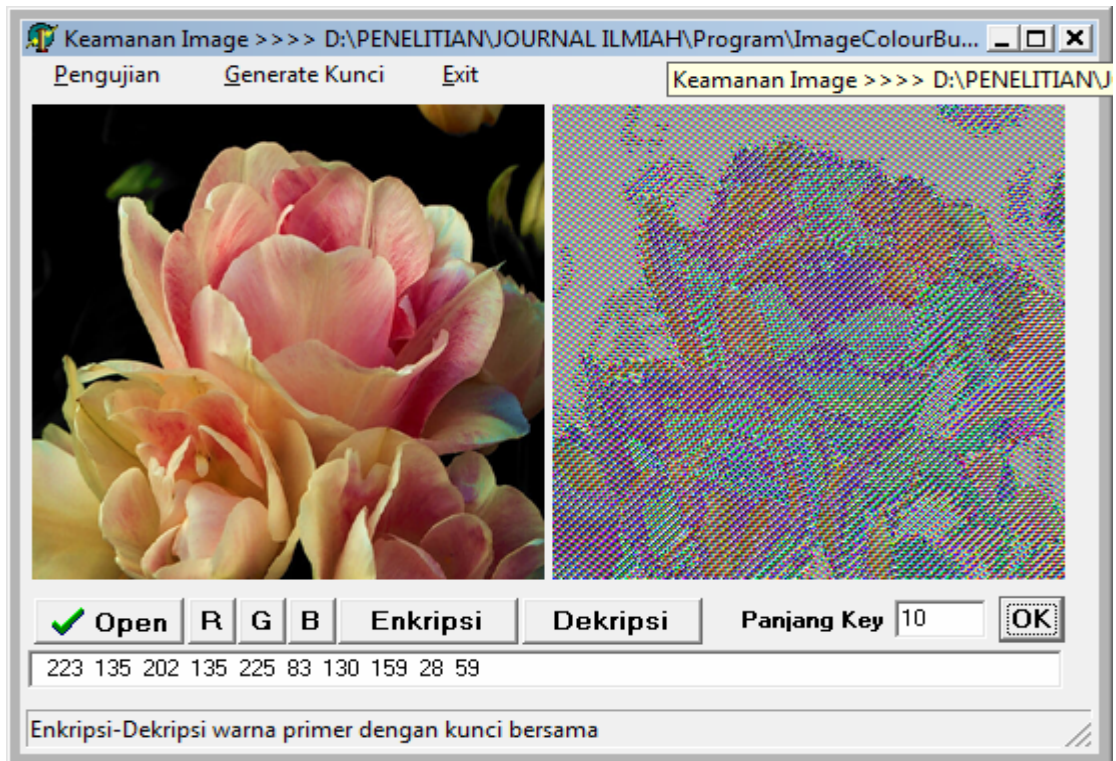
Keamanan Image >>>> D:\PENELITIAN\JOURNAL ILMIAH\Program\ImageColourBu...

Pengujian Generate Kunci Exit

Keamanan Image >>>> D:\PENELITIAN\J

Open R G B Enkripsi Dekripsi Panjang Key 10 OK

223 135 202 135 225 83 130 159 28 59

Enkripsi-Dekripsi warna primer dengan kunci bersama